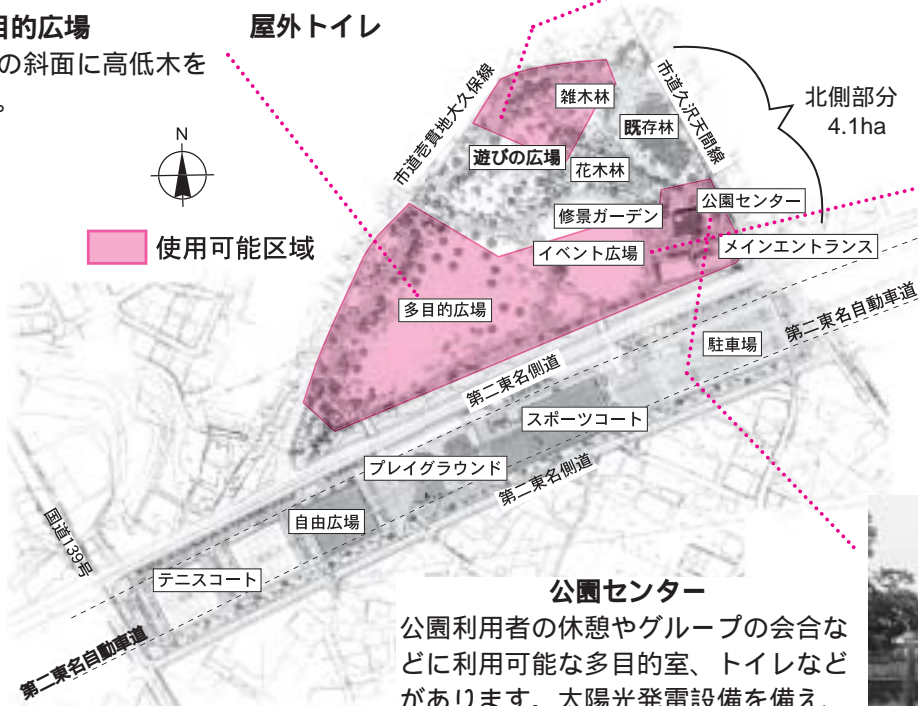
目的広場
の斜面に高低木を
。

屋外トイレ

N

使用可能区域

市道壱貫地大久保線

市道久沢天間線

北側部分
4.1ha

雑木林

既存林

遊びの広場

花木林

修景ガーデン

公園センター

イベント広場

メインエントランス

多目的広場

第二東名自動車道

駐車場

第二東名側道

スポーツコート

プレイグラウンド

第二東名側道

自由広場

国道139号

テニスコート

第二東名自動車道

公園センター
公園利用者の休憩やグループの会合などに利用可能な多目的室、トイレなどがあります。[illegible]